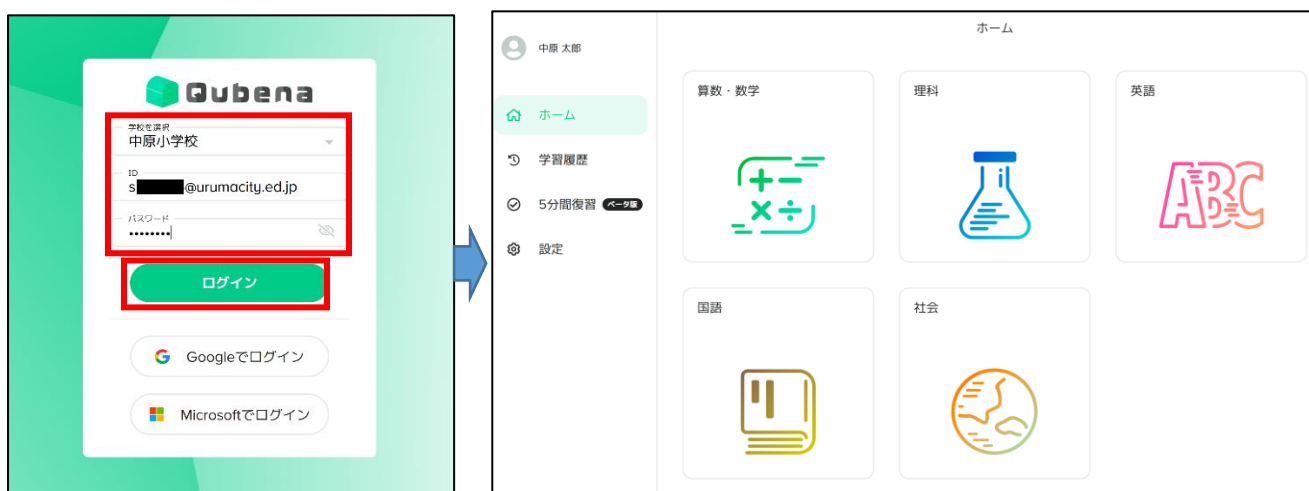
Qubena

学校を選択
中原小学校

ID
s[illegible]@urumacity.ed.jp

パスワード
••••••••

ログイン

Googleでログイン

Microsoftでログイン

中原 太郎

ホーム

学習履歴

5分間復習 ベータ版

設定

ホーム

算数・数学

理科

英語

ABC

国語

社会